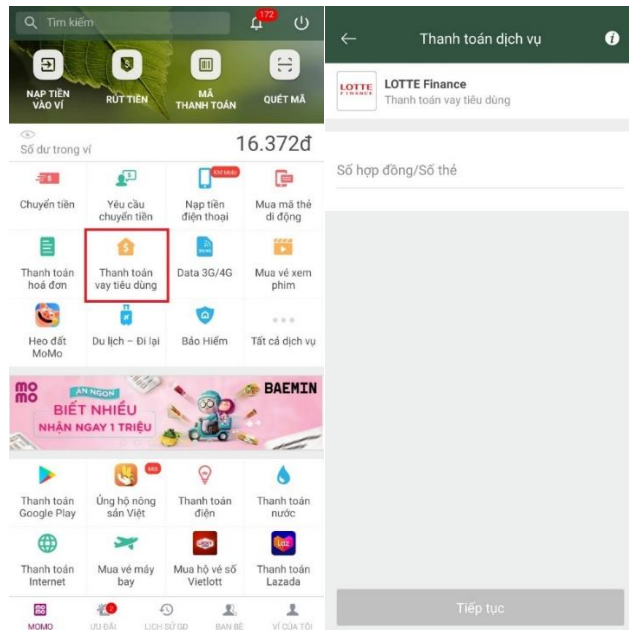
Tìm kiếm

172

NẠP TIỀN VÀO VÍ

RÚT TIỀN

MÃ THANH TOÁN

QUÉT MÃ

Số dư trong ví

16.372đ

Chuyển tiền

Yêu cầu chuyển tiền

KM mới

Nạp tiền điện thoại

Mua mã thẻ di động

Thanh toán hoá đơn

Thanh toán vay tiêu dùng

Data 3G/4G

Mua vé xem phim

Heo đất MoMo

Du lịch – Đi lại

Bảo Hiểm

Tất cả dịch vụ

mo mo

ĂN NGON

BIẾT NHIỀU

NHẬN NGAY 1 TRIỆU

BAEMIN

Thanh toán Google Play

Mới

Ủng hộ nông sản Việt

Thanh toán điện

Thanh toán nước

Thanh toán Internet

Mua vé máy bay

Mua hộ vé số Vietlott

Thanh toán Lazada

MOMO

ƯU ĐÃI

LỊCH SỬ GD

BẠN BÈ

VÍ CỦA TÔI

Thanh toán dịch vụ

LOTTE FINANCE

LOTTE Finance

Thanh toán vay tiêu dùng

Số hợp đồng/Số thẻ

Tiếp tục